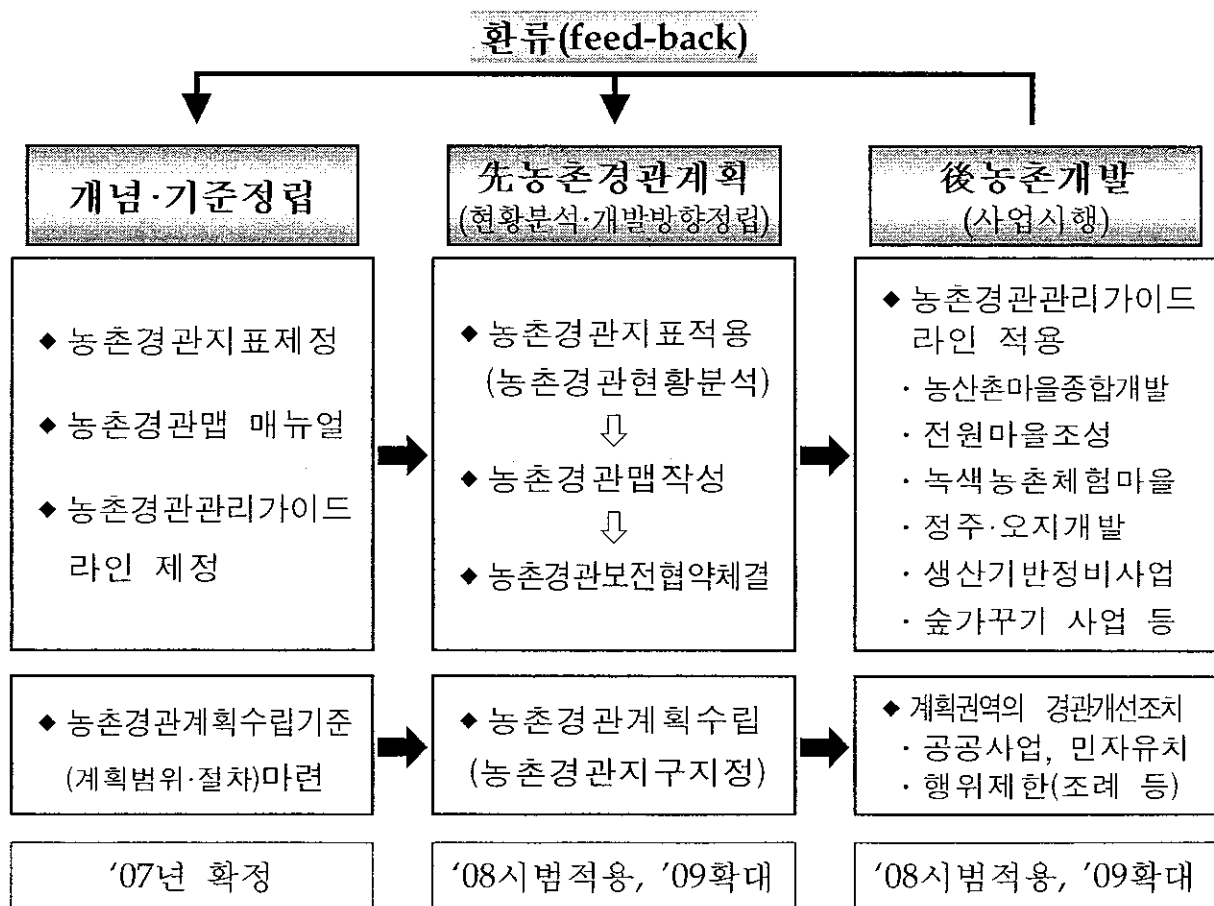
환류(feed-back)

개념·기준정립

先농촌경관계획
(현황분석·개발방향정립)

後농촌개발
(사업시행)

◆ 농촌경관지표제정
◆ 농촌경관맵 매뉴얼
◆ 농촌경관관리가이드라인 제정

◆ 농촌경관지표적용 (농촌경관현황분석)
⇩
◆ 농촌경관맵작성
⇩
◆ 농촌경관보전협약체결

◆ 농촌경관관리가이드라인 적용
· 농산촌마을종합개발
· 전원마을조성
· 녹색농촌체험마을
· 정주·오지개발
· 생산기반정비사업
· 숲가꾸기 사업 등

◆ 농촌경관계획수립기준 (계획범위·절차)마련

◆ 농촌경관계획수립 (농촌경관지구지정)

◆ 계획권역의 경관개선조치
· 공공사업, 민자유치
· 행위제한(조례 등)

'07년 확정

'08시범적용, '09확대

'08시범적용, '09확대